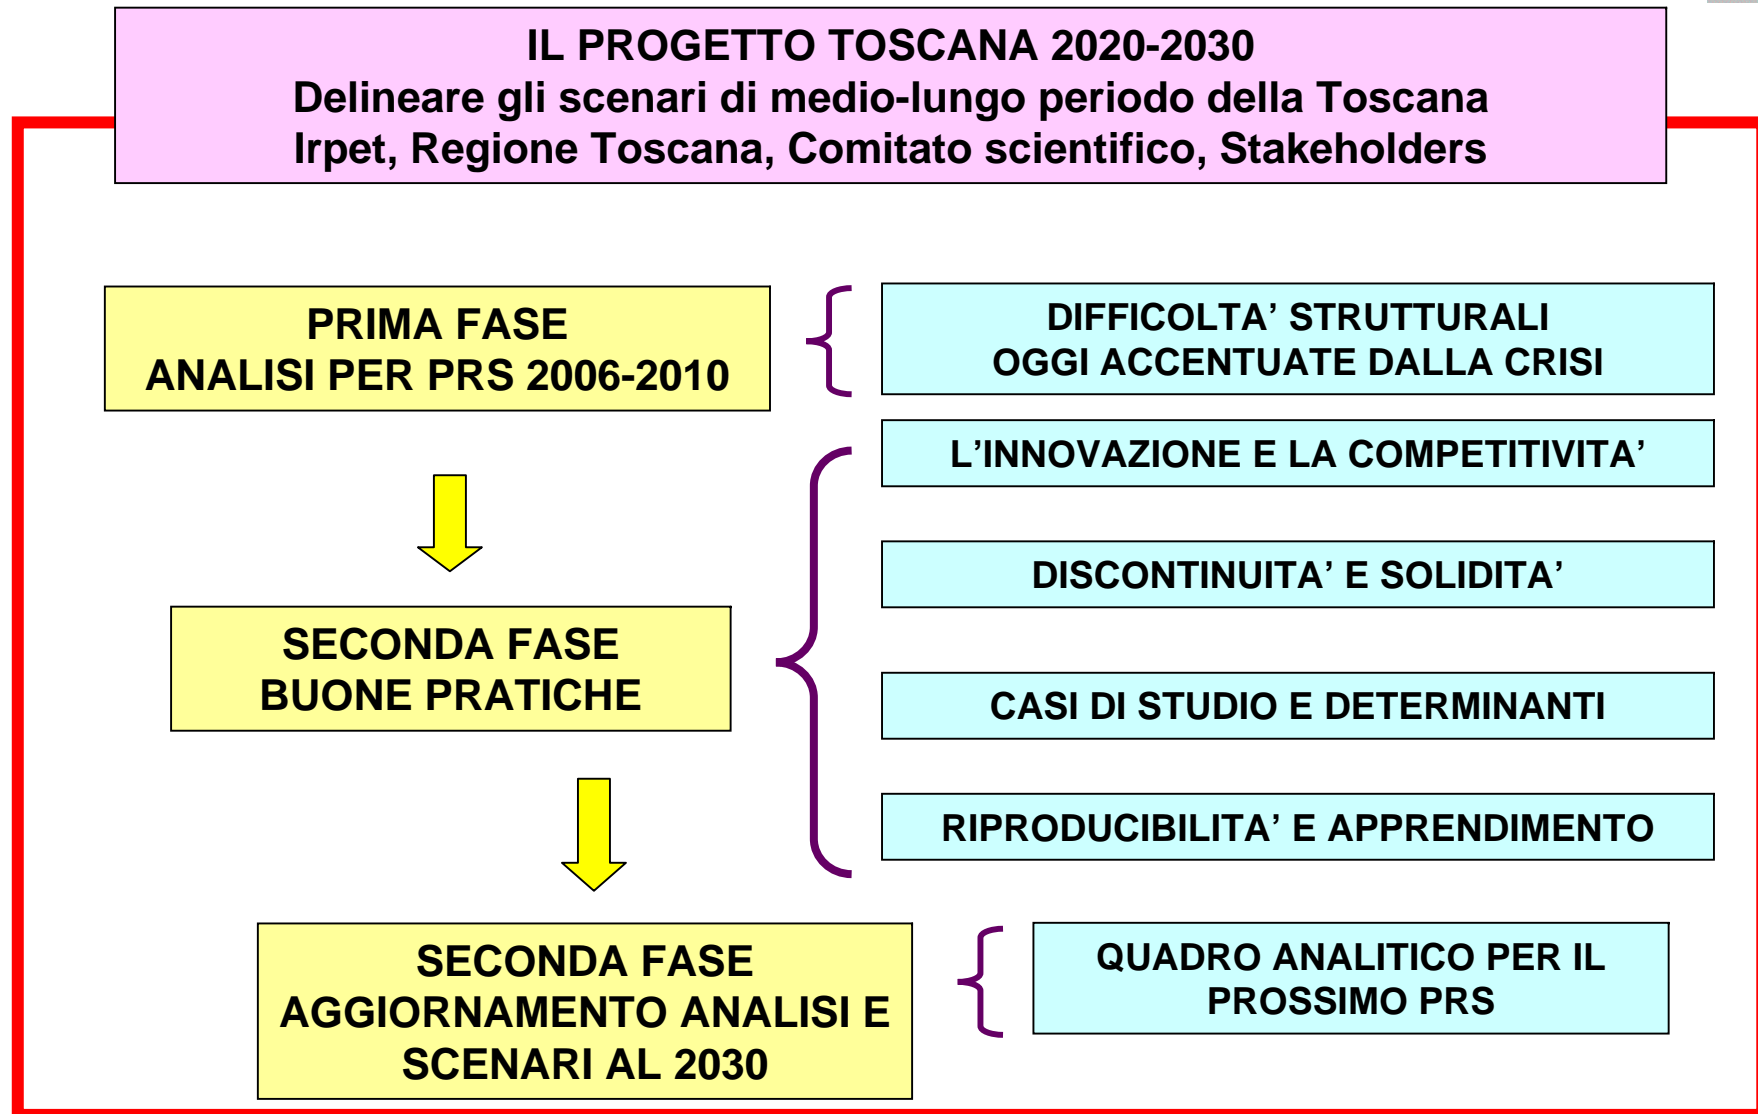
IL PROGETTO TOSCANA 2020-2030
Delineare gli scenari di medio-lungo periodo della Toscana
Irpet, Regione Toscana, Comitato scientifico, Stakeholders

PRIMA FASE
ANALISI PER PRS 2006-2010

DIFFICOLTA' STRUTTURALI
OGGI ACCENTUATE DALLA CRISI

SECONDA FASE
BUONE PRATICHE

L'INNOVAZIONE E LA COMPETITIVITA'

DISCONTINUITA' E SOLIDITA'

CASI DI STUDIO E DETERMINANTI

RIPRODUCIBILITA' E APPRENDIMENTO

SECONDA FASE
AGGIORNAMENTO ANALISI E SCENARI AL 2030

QUADRO ANALITICO PER IL PROSSIMO PRS